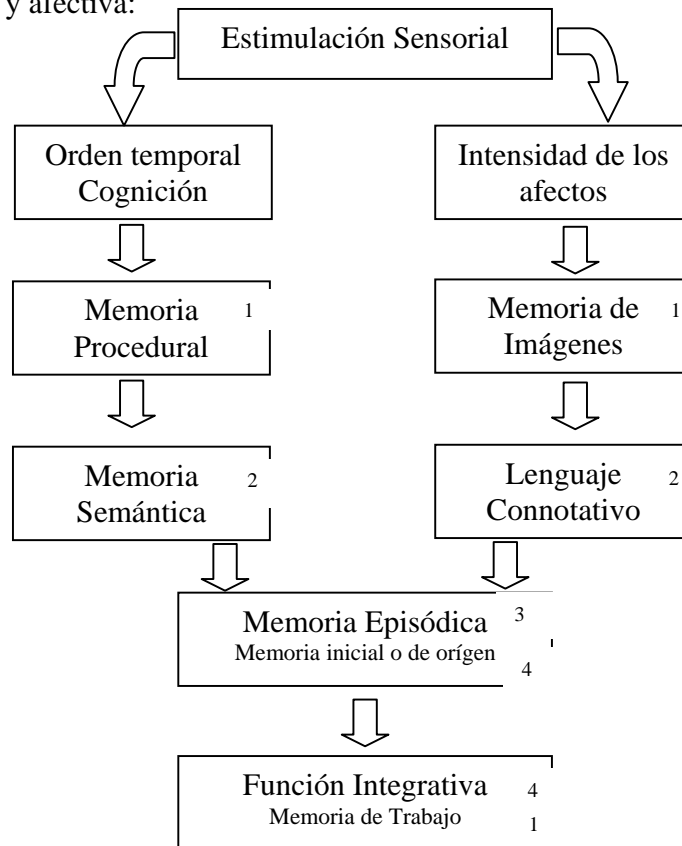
y afectiva:

Estimulación Sensorial

Orden temporal Cognición

Intensidad de los afectos

Memoria Procedural 1

Memoria de Imágenes 1

Memoria Semántica 2

Lenguaje Connotativo 2

Memoria Episódica 3
Memoria inicial o de orígen 4

Función Integrativa 4
Memoria de Trabajo 1